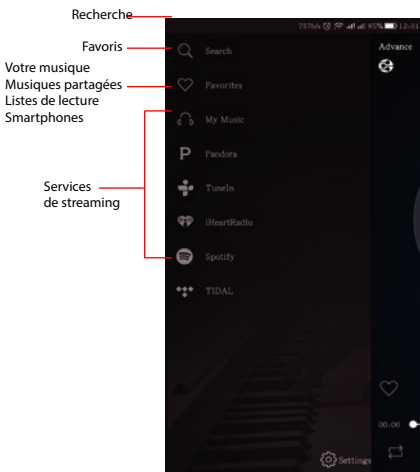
Recherche

Favoris

Votre musique
Musiques partagées
Listes de lecture
Smartphones

Services
de streaming

757b/s 87% 12:01

Search

Favorites

My Music

Pandora

TuneIn

iHeartRadio

Spotify

TIDAL

Advance

00:00

Settings